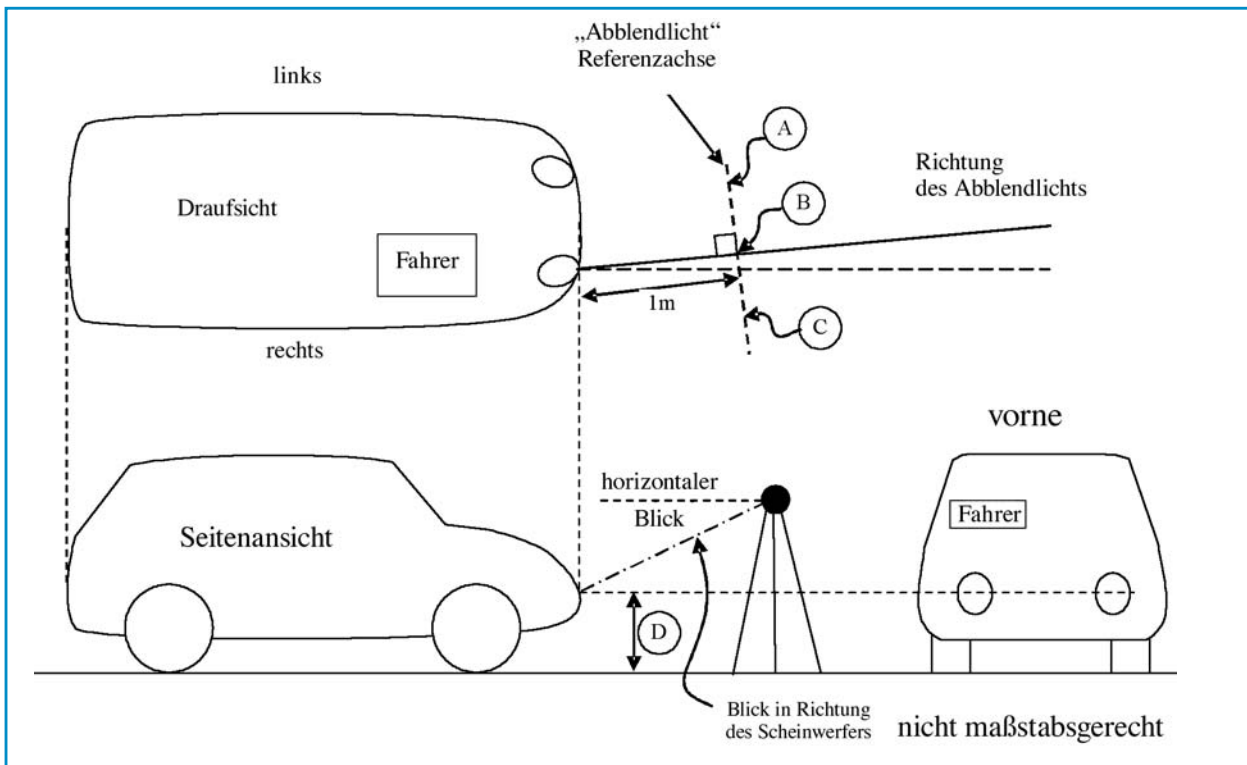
„Abblendlicht“
Referenzachse

links

A

Richtung
des Abblendlichts

Draufsicht

B

Fahrer

1m

C

rechts

vorne

horizontaler
Blick

Seitenansicht

Fahrer

D

Blick in Richtung
des Scheinwerfers

nicht maßstabsgerecht